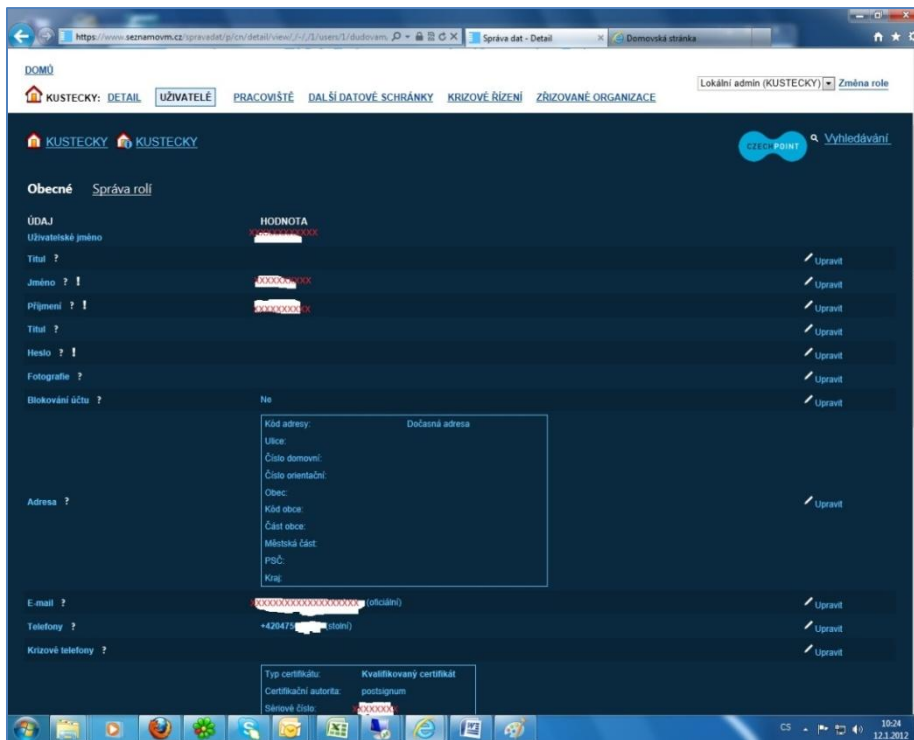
https://www.seznamovm.cz/spravadat/p/cn/detail/view/_/-/_/1/users/1/dudovem. Správa dat - Detail × Domovská stránka

DOMŮ

KUSTECKY: DETAIL UŽIVATELÉ PRACOVIŠTĚ DALŠÍ DATOVÉ SCHRÁNKY KRIZOVÉ ŘÍZENÍ ZŘIZOVANÉ ORGANIZACE

Lokální admin (KUSTECKY) Změna role

KUSTECKY KUSTECKY

CZECH POINT

Vyhledávání

Obecné Správa rolí

| ÚDAJ | HODNOTA | |
|---|---|---|
| Uživatelské jméno | XXXXXXXXXXX | |
| Titul ? | | Upravit |
| Jméno ? ! | XXXXXXXXXX | Upravit |
| Příjmení ? ! | XXXXXXXXX | Upravit |
| Titul ? | | Upravit |
| Heslo ? ! | | Upravit |
| Fotografie ? | | Upravit |
| Blokování účtu ? | Ne | Upravit |
| Adresa ? | Kód adresy: Dočasná adresa<br>Ulice:<br>Číslo domovní:<br>Číslo orientační:<br>Obec:<br>Kód obce:<br>Část obce:<br>Městská část:<br>PSČ:<br>Kraj: | Upravit |
| E-mail ? | XXXXXXXXXXXXXXXXXXX (oficiální) | Upravit |
| Telefony ? | +420475 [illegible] (stolní) | Upravit |
| Krizové telefony ? | | Upravit |
| | Typ certifikátu: Kvalifikovaný certifikát<br>Certifikační autorita: postsignum<br>Sériové číslo: XXXXXXX | |

CS 10:24 12.1.2012